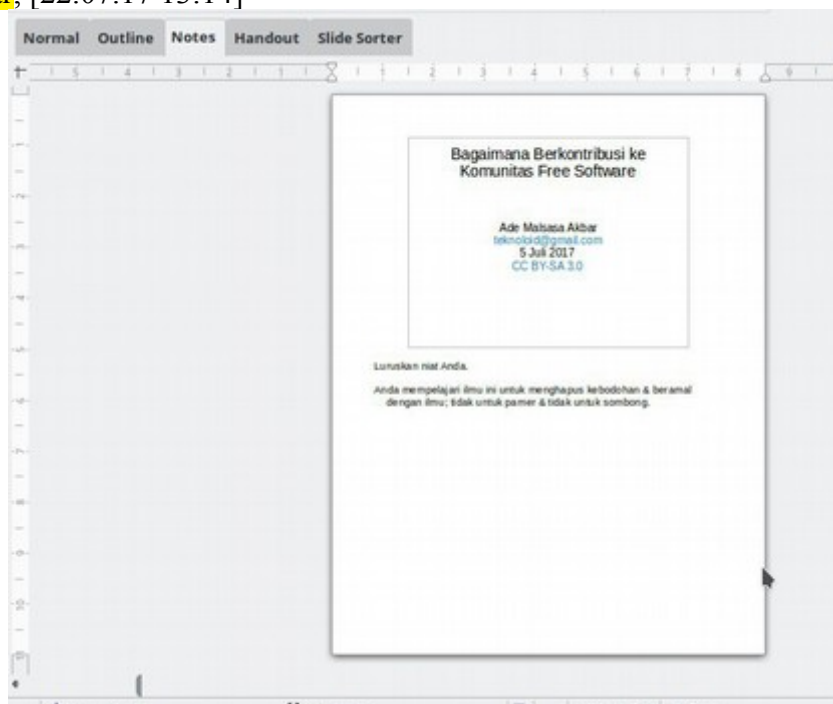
[22.07.17 / 13:14]

Normal Outline Notes Handout Slide Sorter

Bagaimana Berkontribusi ke Komunitas Free Software

Ade Malsasa Akbar
teknoloid@gmail.com
5 Juli 2017
CC BY-SA 3.0

Luruskan niat Anda.

Anda mempelajari ilmu ini untuk menghapus kebodohan & beramal dengan ilmu; tidak untuk pamer & tidak untuk sombong.